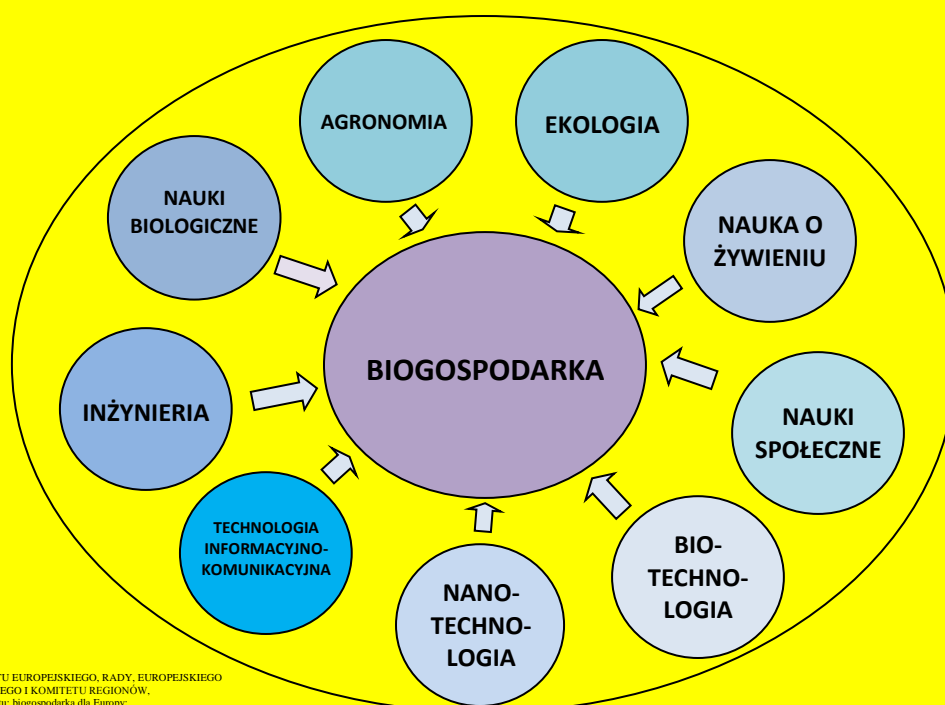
AGRONOMIA

EKOLOGIA

NAUKI BIOLOGICZNE

NAUKA O ŻYWIENIU

BIOGOSPODARKA

INŻYNIERIA

NAUKI SPOŁECZNE

TECHNOLOGIA INFORMACYJNO-KOMUNIKACYJNA

BIO-TECHNO-LOGIA

NANO-TECHNO-LOGIA

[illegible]TU EUROPEJSKIEGO, RADY, EUROPEJSKIEGO
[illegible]EGO I KOMITETU REGIONÓW,
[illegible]u: biogospodarka dla Europy;